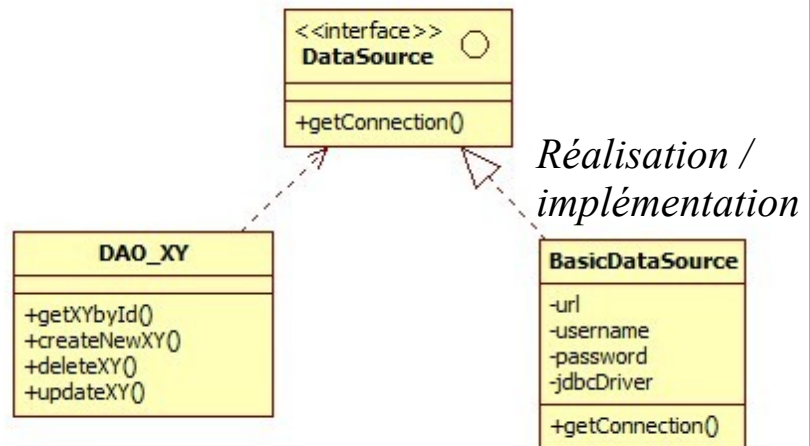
<<interface>>
DataSource

+getConnection()

Réalisation / implémentation

DAO_XY

+getXYbyId()
+createNewXY()
+deleteXY()
+updateXY()

BasicDataSource

-url
-username
-password
-jdbcDriver

+getConnection()